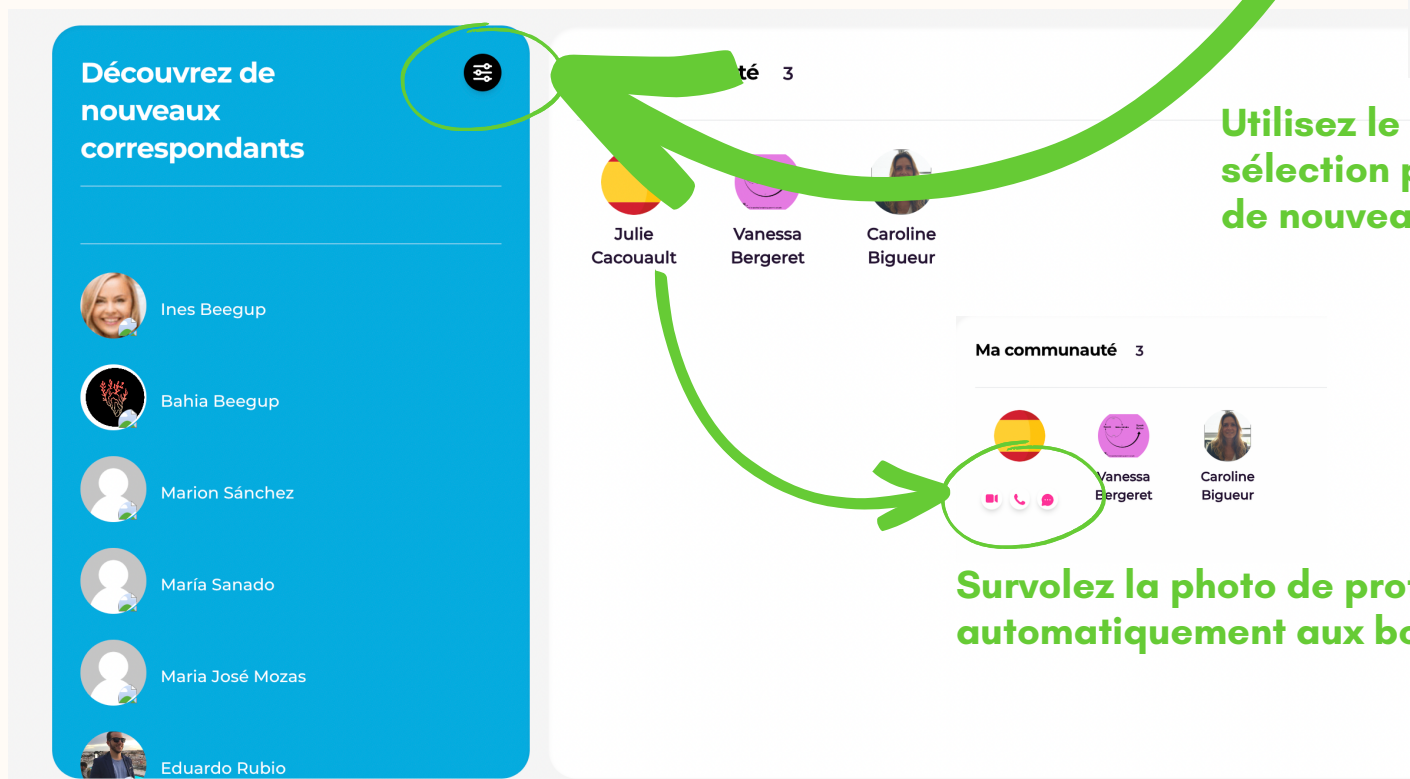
Découvrez de nouveaux correspondants

Ines Beegup

Bahia Beegup

Marion Sánchez

María Sanado

Maria José Mozas

Eduardo Rubio

té 3

Julie Cacouault

Vanessa Bergeret

Caroline Bigueur

Utilisez le
sélection
de nouvea

Ma communauté 3

Vanessa Bergeret

Caroline Bigueur

Survolez la photo de pro
automatiquement aux b